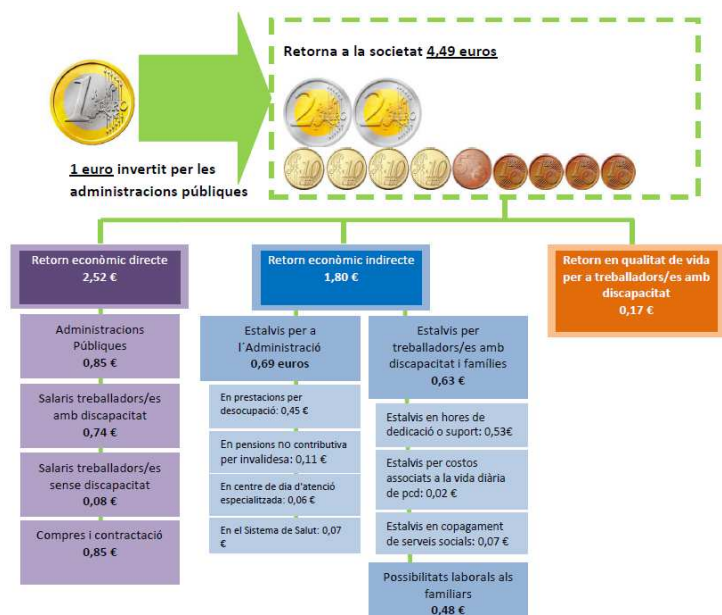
Retorna a la societat 4,49 euros

1 euro invertit per les administracions públiques

Retorn econòmic directe
2,52 €

Administracions Públiques
0,85 €

Salaris treballadors/es amb discapacitat
0,74 €

Salaris treballadors/es sense discapacitat
0,08 €

Compres i contractació
0,85 €

Retorn econòmic indirecte
1,80 €

Estalvis per a l´Administració
0,69 euros

En prestacions per desocupació: 0,45 €

En pensions no contributiva per invalidesa: 0,11 €

En centre de dia d'atenció especialitzada: 0,06 €

En el Sistema de Salut: 0,07 €

Estalvis per treballadors/es amb discapacitat i famílies
0,63 €

Estalvis en hores de dedicació o suport: 0,53€

Estalvis per costos associats a la vida diària de pcd: 0,02 €

Estalvis en copagament de serveis socials: 0,07 €

Possibilitats laborals als familiars
0,48 €

Retorn en qualitat de vida per a treballadors/es amb discapacitat
0,17 €